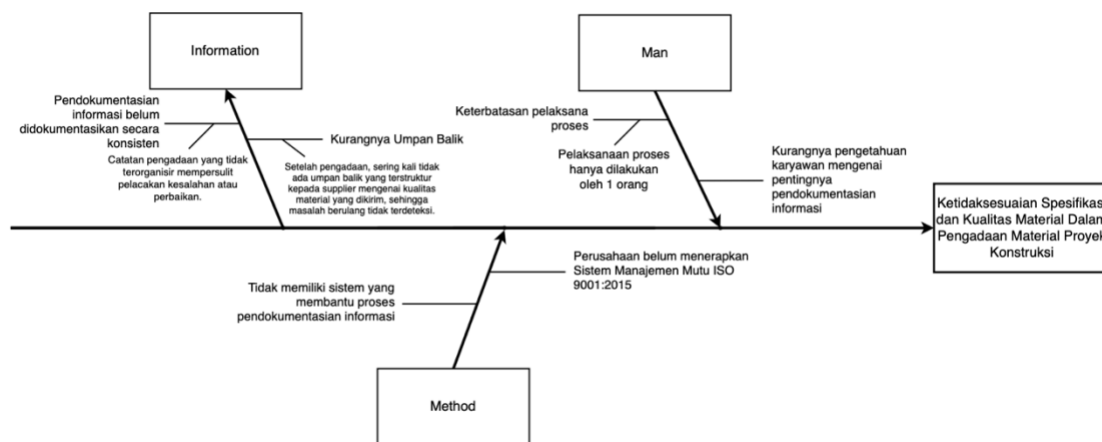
Information

Pendokumentasian informasi belum didokumentasikan secara konsisten

Catatan pengadaan yang tidak terorganisir mempersulit pelacakan kesalahan atau perbaikan.

Kurangnya Umpan Balik

Setelah pengadaan, sering kali tidak ada umpan balik yang terstruktur kepada supplier mengenai kualitas material yang dikirim, sehingga masalah berulang tidak terdeteksi.

Man

Keterbatasan pelaksana proses

Pelaksanaan proses hanya dilakukan oleh 1 orang

Kurangnya pengetahuan karyawan mengenai pentingnya pendokumentasian informasi

Ketidaksesuaian Spesifikas dan Kualitas Material Dalan Pengadaan Material Proyek Konstruksi

Perusahaan belum menerapkan Sistem Manajemen Mutu ISO 9001:2015

Tidak memiliki sistem yang membantu proses pendokumentasian informasi

Method